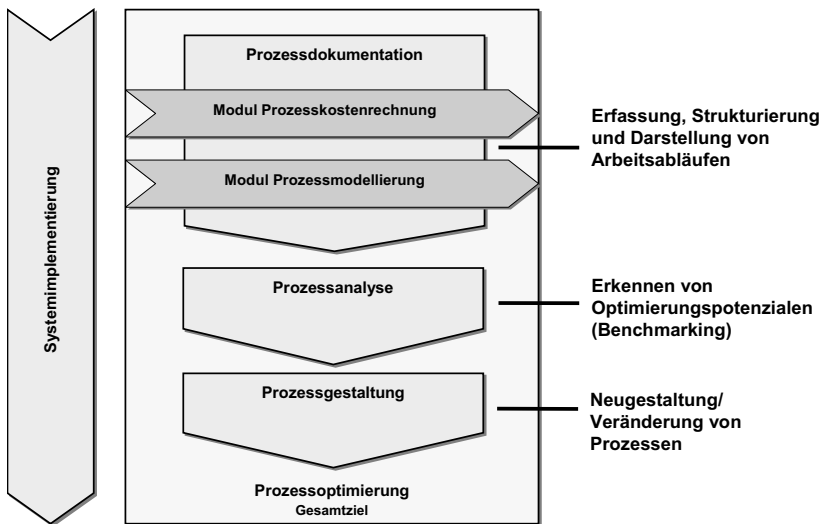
Systemimplementierung

Prozessdokumentation

Modul Prozesskostenrechnung

Modul Prozessmodellierung

Erfassung, Strukturierung und Darstellung von Arbeitsabläufen

Prozessanalyse

Erkennen von Optimierungspotenzialen (Benchmarking)

Prozessgestaltung

Neugestaltung/ Veränderung von Prozessen

Prozessoptimierung
Gesamtziel